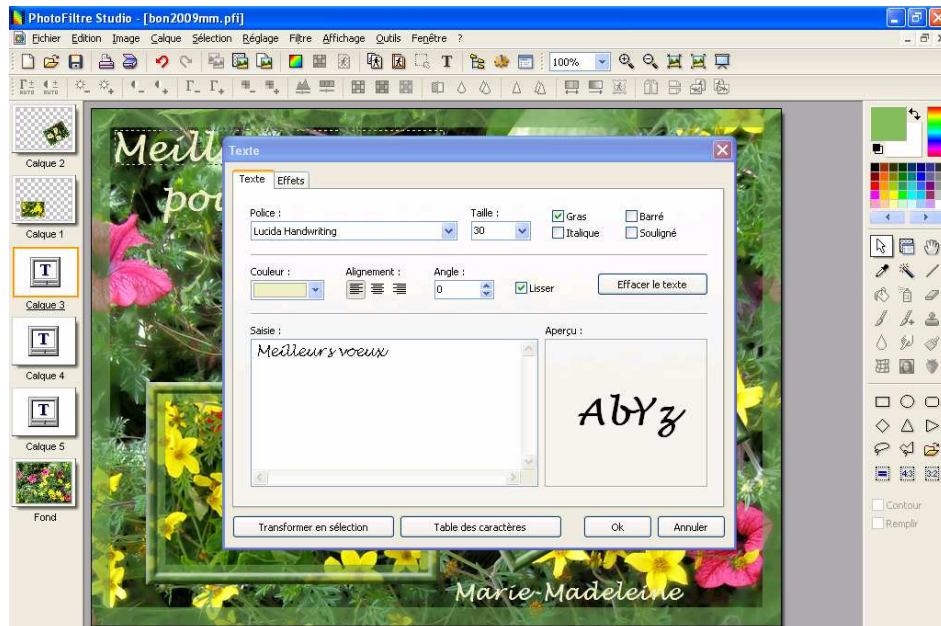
PhotoFiltre Studio - [bon2009mm.pfi]

Fichier Edition Image Calque Sélection Réglage Filtre Affichage Outils Fenêtre ?

100%

Calque 2

Calque 1

Calque 3

Calque 4

Calque 5

Fond

Meill

pou

Texte

Texte Effets

Police :
Lucida Handwriting

Taille :
30

Gras
Italique
Barré
Souligné

Couleur :

Alignement :

Angle :
0

Lisser

Effacer le texte

Saisie :
Meilleurs voeux

Aperçu :
AbYz

Transformer en sélection

Table des caractères

Ok

Annuler

Marie-Madeleine

Contour
Remplir